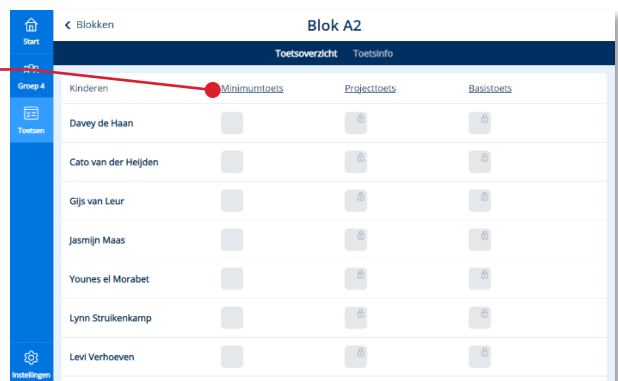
Start

Groep 4

Toetsen

Instellingen

< Blokken

Blok A2

Toetsoverzicht Toetsinfo

| Kinderen | Minimumtoets | Projecttoets | Basistoets |
|---|---|---|---|
| Davey de Haan | | | |
| Cato van der Heijden | | | |
| Gijs van Leur | | | |
| Jasmijn Maas | | | |
| Younes el Morabet | | | |
| Lynn Struikenkamp | | | |
| Levi Verhoeven | | | |